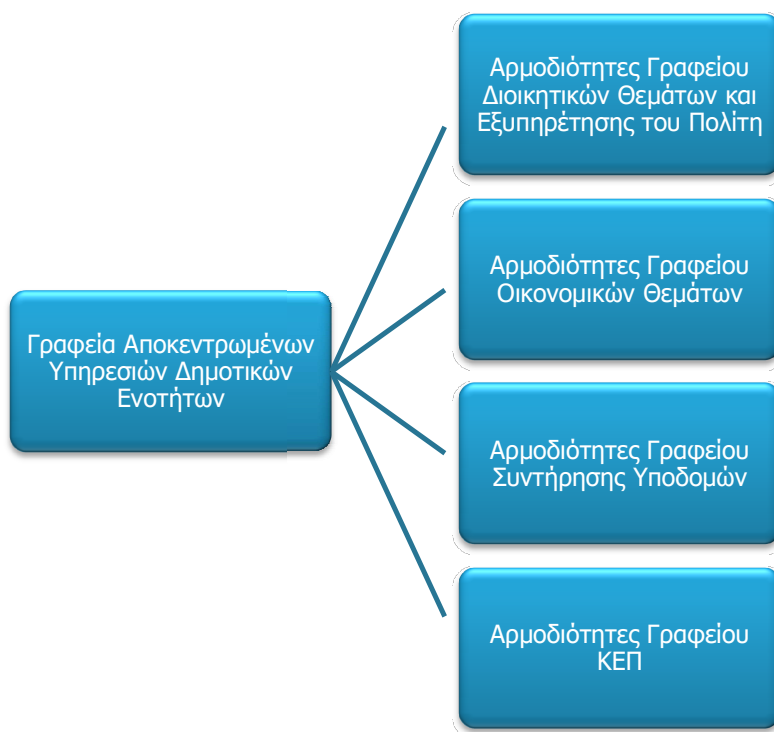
Γραφεία Αποκεντρωμένων Υπηρεσιών Δημοτικών Ενοτήτων

Αρμοδιότητες Γραφείου Διοικητικών Θεμάτων και Εξυπηρέτησης του Πολίτη

Αρμοδιότητες Γραφείου Οικονομικών Θεμάτων

Αρμοδιότητες Γραφείου Συντήρησης Υποδομών

Αρμοδιότητες Γραφείου ΚΕΠ